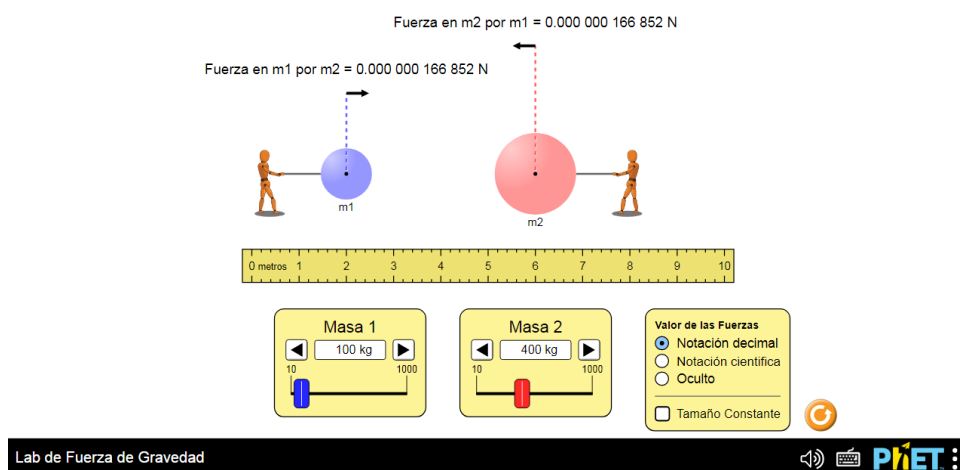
Fuerza en m2 por m1 = 0.000 000 166 852 N

Fuerza en m1 por m2 = 0.000 000 166 852 N

m1

m2

0 metros 1 2 3 4 5 6 7 8 9 10

Masa 1
100 kg
10 1000

Masa 2
400 kg
10 1000

Valor de las Fuerzas
Notación decimal
Notación científica
Oculto

Tamaño Constante

Lab de Fuerza de Gravedad

PhET